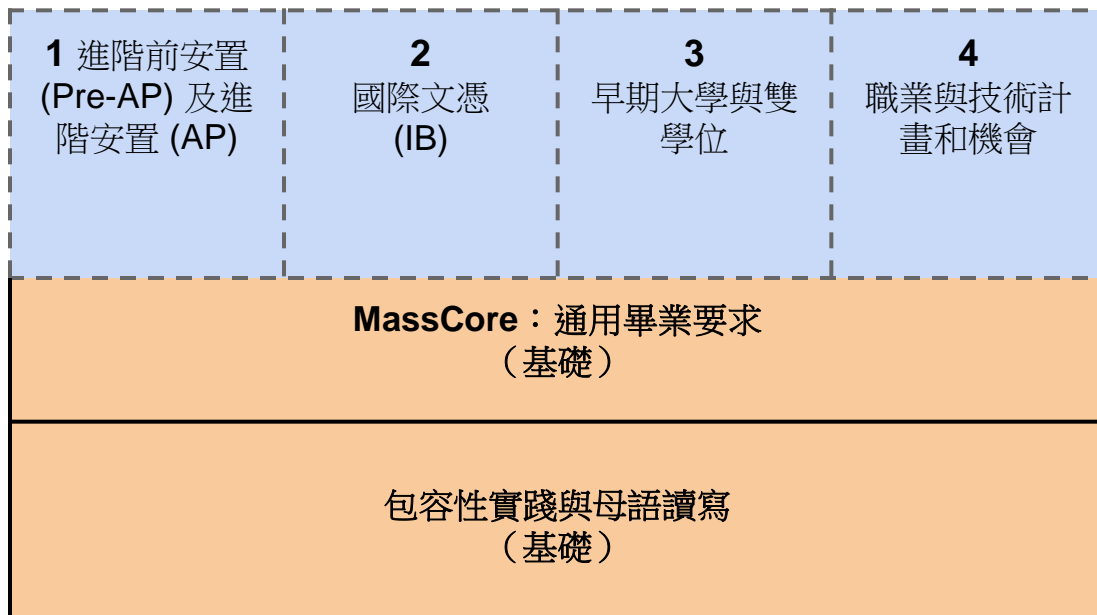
| **1** 進階前安置 (Pre-AP) 及進階安置 (AP) | **2** 國際文憑 (IB) | **3** 早期大學與雙學位 | **4** 職業與技術計畫和機會 |
|---|---|---|---|

**MassCore**：通用畢業要求
（基礎）

包容性實踐與母語讀寫
（基礎）